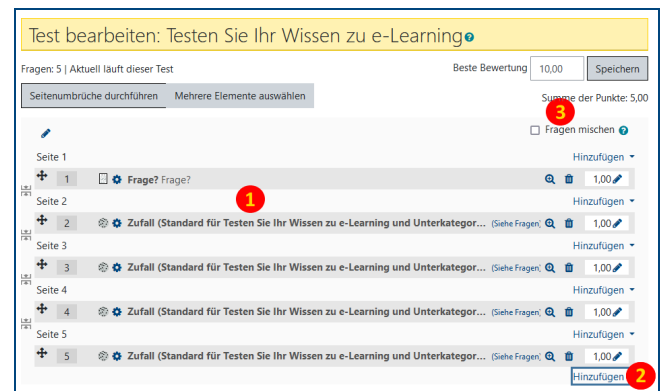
Test bearbeiten: Testen Sie Ihr Wissen zu e-Learning

Fragen: 5 | Aktuell läuft dieser Test

Beste Bewertung 10,00 Speichern

Seitenumbrüche durchführen Mehrere Elemente auswählen

Summe der Punkte: 5,00

3

Fragen mischen

Seite 1

Hinzufügen

1 Frage? Frage?

1,00

1

Seite 2

Hinzufügen

2 Zufall (Standard für Testen Sie Ihr Wissen zu e-Learning und Unterkategor... (Siehe Fragen) 1,00

Seite 3

Hinzufügen

3 Zufall (Standard für Testen Sie Ihr Wissen zu e-Learning und Unterkategor... (Siehe Fragen) 1,00

Seite 4

Hinzufügen

4 Zufall (Standard für Testen Sie Ihr Wissen zu e-Learning und Unterkategor... (Siehe Fragen) 1,00

Seite 5

Hinzufügen

5 Zufall (Standard für Testen Sie Ihr Wissen zu e-Learning und Unterkategor... (Siehe Fragen) 1,00

Hinzufügen

2